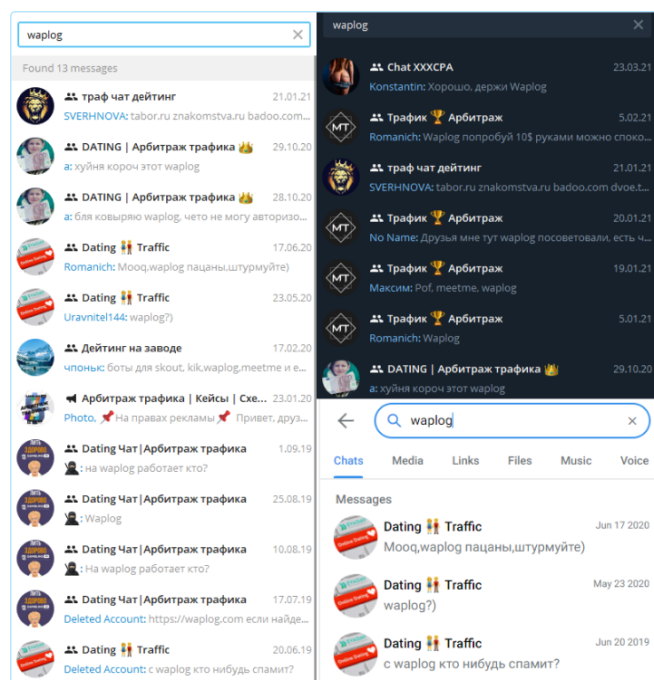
waplog

Found 13 messages

траф чат дейтинг 21.01.21
SVERHNOVA: tabor.ru znakomstva.ru badoo.com

DATING | Арбитраж трафика 29.10.20
а: хуйня короч этот waplog

DATING | Арбитраж трафика 28.10.20
а: бля ковыряю waplog, чето не могу авторизо...

Dating Traffic 17.06.20
Romanich: Mooq,waplog пацаны,штурмуйте)

Dating Traffic 23.05.20
Uravnitel144: waplog?)

Дейтинг на заводе 17.02.20
чпокнь: боты для skout, kik,waplog,meetme и ...

Арбитраж трафика | Кейсы | Схе... 23.01.20
Photo, На правах рекламы Привет, друз...

Dating Чат|Арбитраж трафика 1.09.19
: на waplog работает кто?

Dating Чат|Арбитраж трафика 25.08.19
: Waplog

Dating Чат|Арбитраж трафика 10.08.19
: На waplog работает кто?

Dating Чат|Арбитраж трафика 17.07.19
Deleted Account: https://waplog.com если най...

Dating Traffic 20.06.19
Deleted Account: с waplog кто нибудь спамит?

waplog

Chat XXXCPA 23.03.21
Konstantin: Хорошо, держи Waplog

Трафик Арбитраж 5.02.21
Romanich: Waplog попробуй 10$ руками можно споко...

траф чат дейтинг 21.01.21
SVERHNOVA: tabor.ru znakomstva.ru badoo.com dvoe.t...

Трафик Арбитраж 20.01.21
No Name: Друзья мне тут waplog посоветовали, есть ч...

Трафик Арбитраж 19.01.21
Максим: Pof, meetme, waplog

Трафик Арбитраж 5.01.21
Romanich: Waplog

DATING | Арбитраж трафика 29.10.20
а: хуйня короч этот waplog

waplog

Chats Media Links Files Music Voice

Messages

Dating Traffic Jun 17 2020
Mooq,waplog пацаны,штурмуйте)

Dating Traffic May 23 2020
waplog?)

Dating Traffic Jun 20 2019
с waplog кто нибудь спамит?